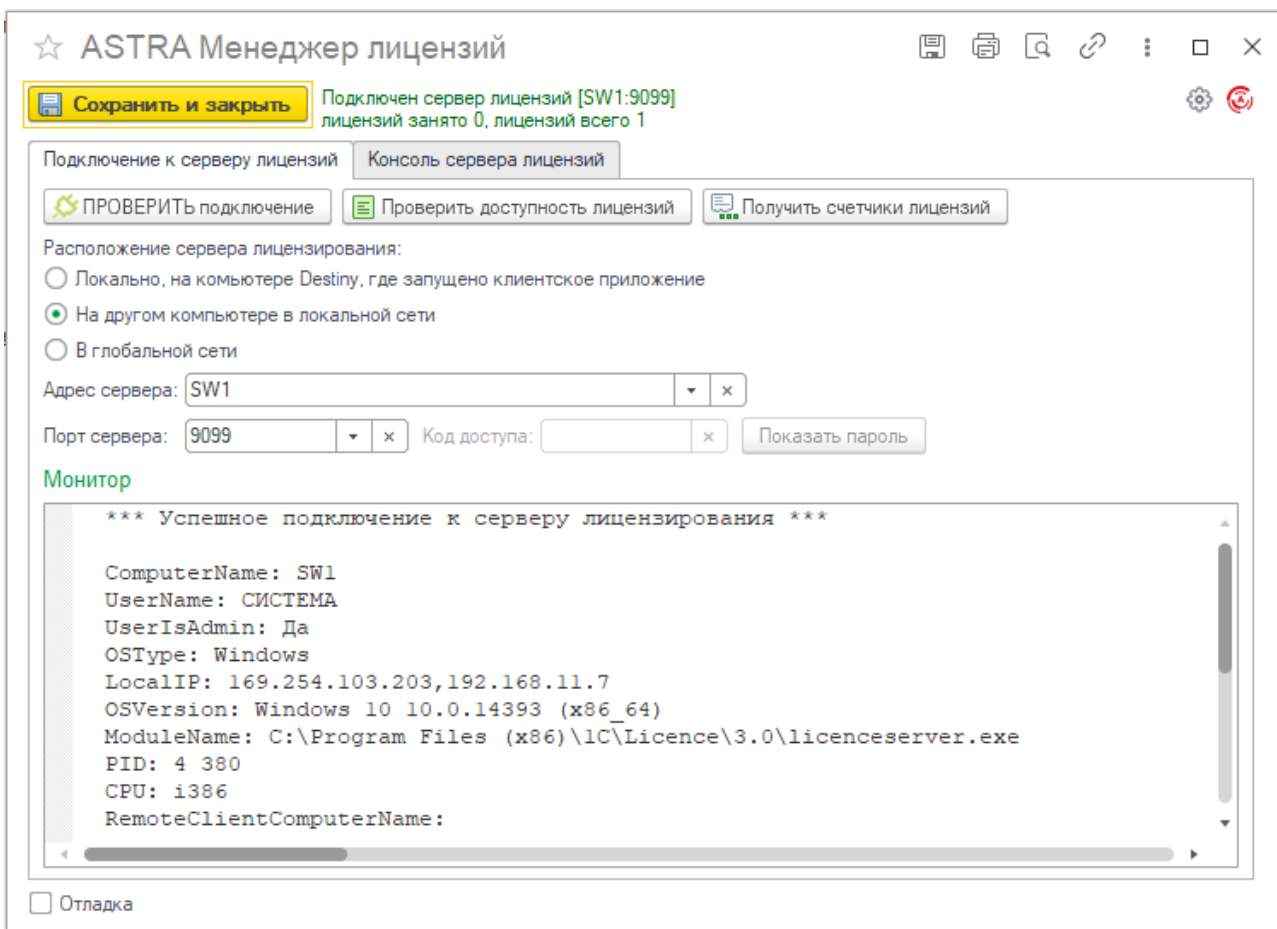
ASTRA Менеджер лицензий

Сохранить и закрыть

Подключен сервер лицензий [SW1:9099]
лицензий занято 0, лицензий всего 1

Подключение к серверу лицензий | Консоль сервера лицензий

ПРОВЕРИТЬ подключение | Проверить доступность лицензий | Получить счетчики лицензий

Расположение сервера лицензирования:

Локально, на комьютере Destiny, где запущено клиентское приложение

На другом компьютере в локальной сети

В глобальной сети

Адрес сервера: SW1

Порт сервера: 9099 Код доступа: Показать пароль

Монитор

*** Успешное подключение к серверу лицензирования ***

ComputerName: SW1
UserName: СИСТЕМА
UserIsAdmin: Да
OSType: Windows
LocalIP: 169.254.103.203,192.168.11.7
OSVersion: Windows 10 10.0.14393 (x86_64)
ModuleName: C:\Program Files (x86)\1C\Licence\3.0\licenceserver.exe
PID: 4 380
CPU: i386
RemoteClientComputerName:

Отладка